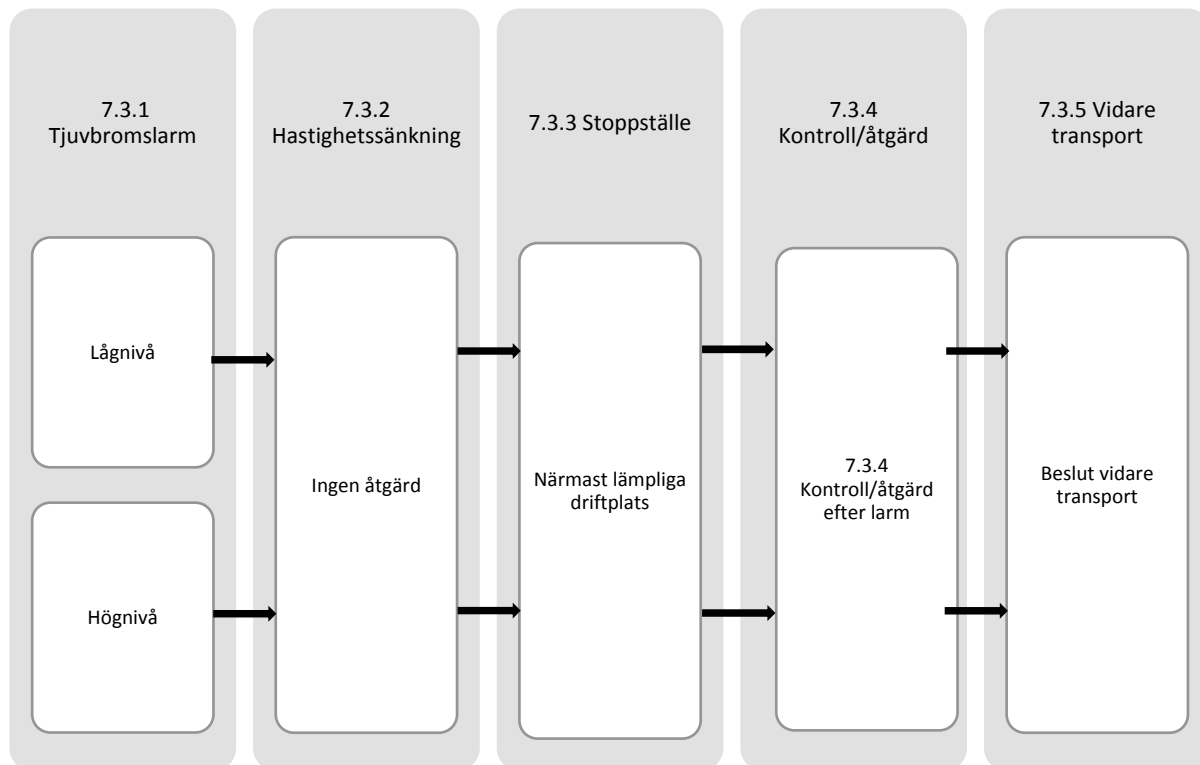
7.3.1 Tjuvbromslarm

7.3.2 Hastighetssänkning

7.3.3 Stoppställe

7.3.4 Kontroll/åtgärd

7.3.5 Vidare transport

Lågnivå

Högnivå

Ingen åtgärd

Närmast lämpliga driftplats

7.3.4 Kontroll/åtgärd efter larm

Beslut vidare transport